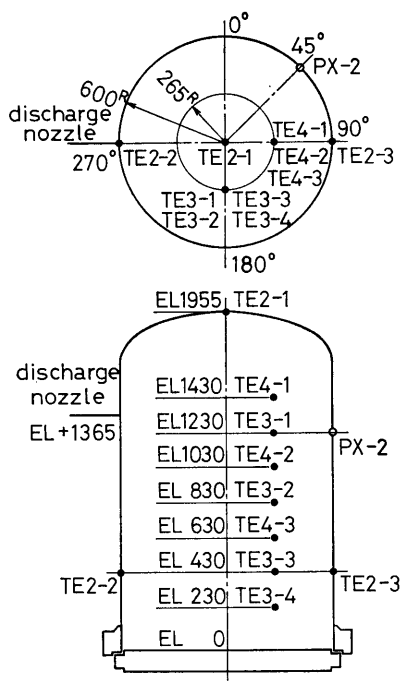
0°
45°
PX-2
600R
265R
discharge nozzle
90°
270°
TE2-2
TE2-1
TE4-1
TE4-2
TE2-3
TE4-3
TE3-1
TE3-3
TE3-2
TE3-4
180°

EL1955 TE2-1
discharge nozzle
EL +1365
EL1430 TE4-1
EL1230 TE3-1
PX-2
EL1030 TE4-2
EL 830 TE3-2
EL 630 TE4-3
EL 430 TE3-3
TE2-2
TE2-3
EL 230 TE3-4
EL 0